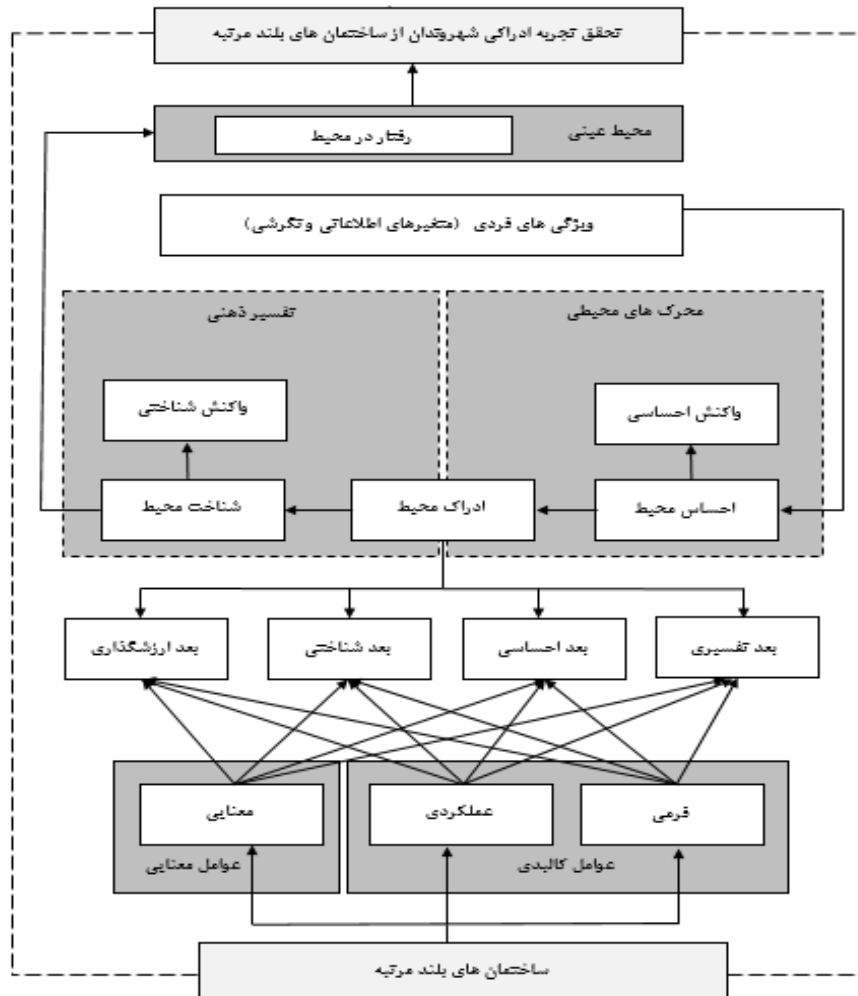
تحقق تجربه ادراکی شهروندان از ساختمان های بلند مرتبه

محیط عینی

رفتار در محیط

ویژگی های فردی (متغیرهای اطلاعاتی و نگرشی)

تفسیر ذهنی

محرک های محیطی

واکنش شناختی

واکنش احساسی

شناخت محیط

ادراک محیط

احساس محیط

بعد ارزشگذاری

بعد شناختی

بعد احساسی

بعد تفسیری

معنایی

عملکردی

فرمی

عوامل معنایی

عوامل کالبدی

ساختمان های بلند مرتبه